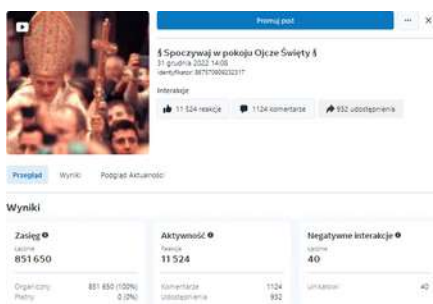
Promuj post

§ Spoczywaj w pokoju Ojcze Święty §
31 grudnia 2022 14:08
Identyfikator: 887570809232317

Interakcje

11 524 reakcje
1124 komentarze
932 udostępnienia

Przegląd
Wyniki
Podgląd Aktualności

Wyniki

Zasięg
Łącznie
851 650
Organiczny 851 650 (100%)
Płatny 0 (0%)

Aktywność
Reakcje
11 524
Komentarze 1124
Udostępnienia 932

Negatywne interakcje
Łącznie
40
Ukryj post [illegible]